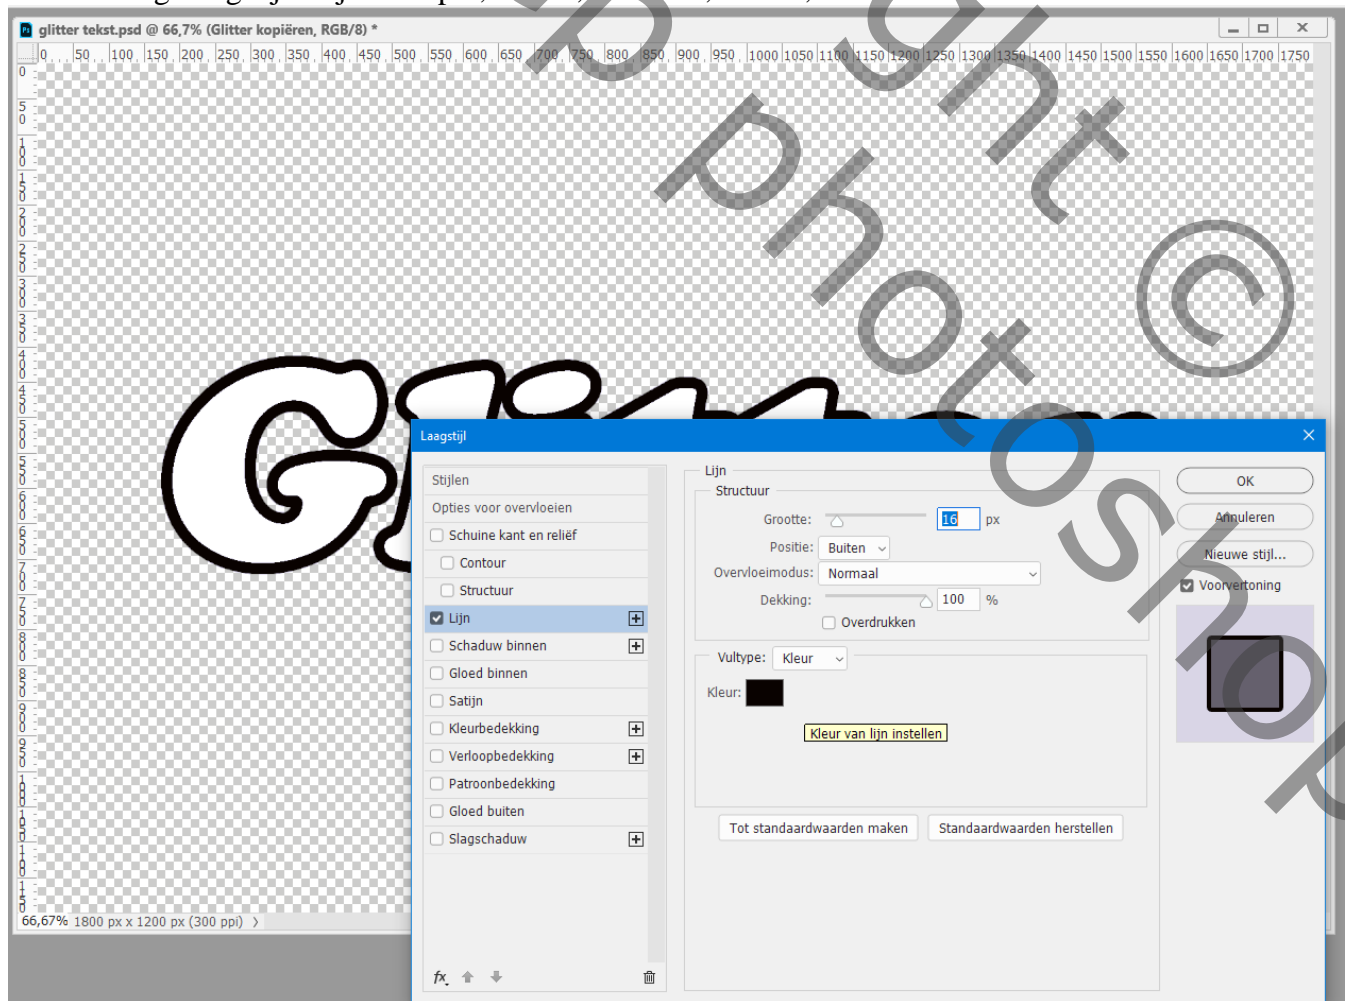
glitter tekst.psd @ 66,7% (Glitter kopiëren, RGB/8) *

0 50 100 150 200 250 300 350 400 450 500 550 600 650 700 750 800 850 900 950 1000 1050 1100 1150 1200 1250 1300 1350 1400 1450 1500 1550 1600 1650 1700 1750

66,67% 1800 px x 1200 px (300 ppi)

Laagstijl

Stijlen
Opties voor overvloeien
Schuine kant en reliëf
Contour
Structuur
Lijn
Schaduw binnen
Gloed binnen
Satijn
Kleurbedekking
Verloopbedekking
Patroonbedekking
Gloed buiten
Slagschaduw

Lijn
Structuur
Grootte: 16 px
Positie: Buiten
Overvloeimodus: Normaal
Dekking: 100 %
Overdrukken

Vultype: Kleur
Kleur:
Kleur van lijn instellen

Tot standaardwaarden maken
Standaardwaarden herstellen

OK
Annuleren
Nieuwe stijl...
Voorvertoning

photoshop ©